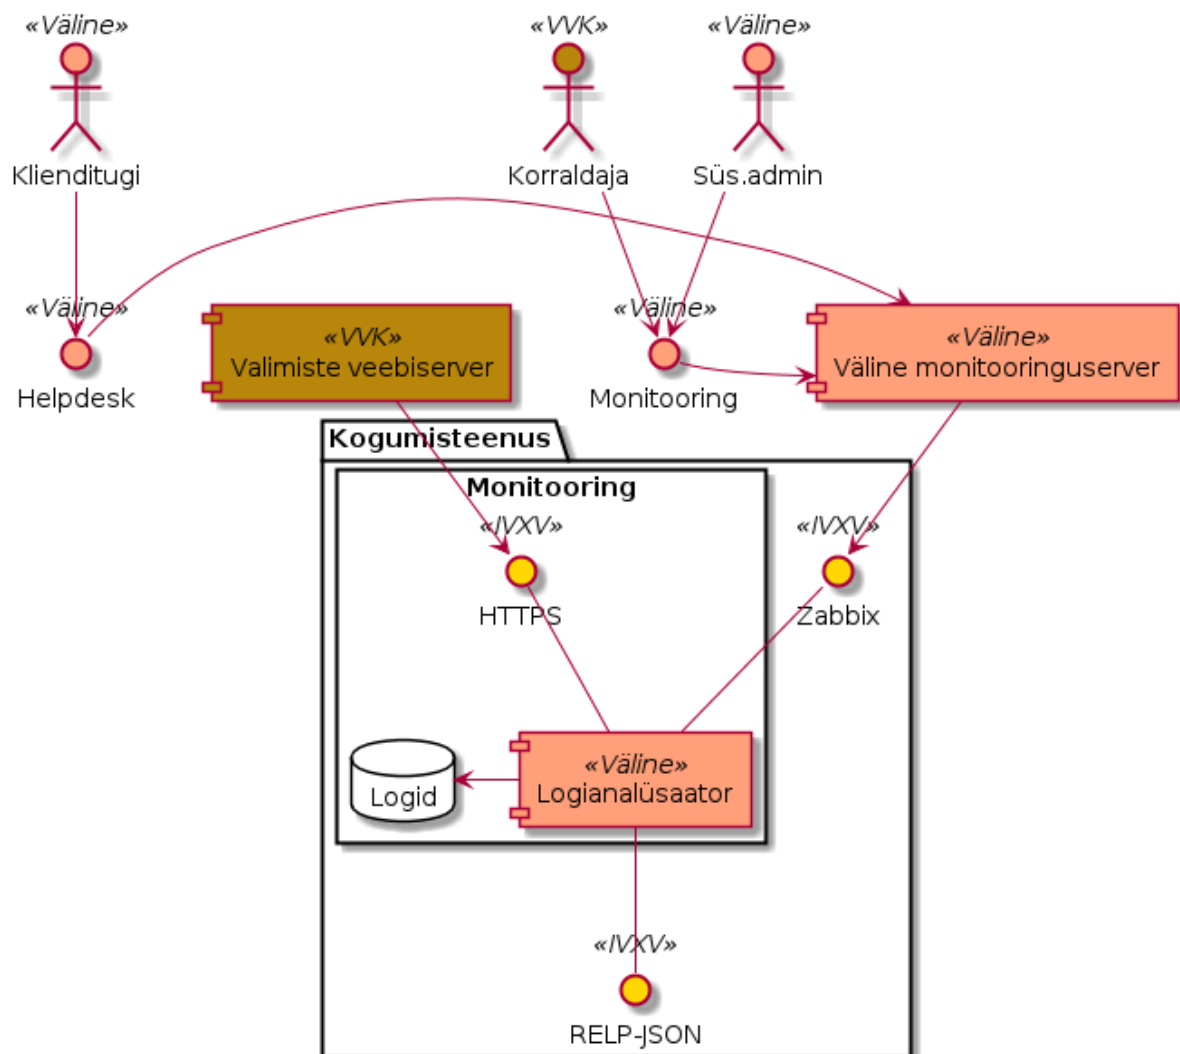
«Väline»
Klienditugi

«VVK»
Korraldaja

«Väline»
Süs.admin

«Väline»
Helpdesk

«VVK»
Valimiste veebiserver

«Väline»
Monitooring

«Väline»
Väline monitooringuserver

Kogumisteenus

Monitooring

«IVXV»
HTTPS

«IVXV»
Zabbix

Logid

«Väline»
Logianalüsaator

«IVXV»
RELP-JSON